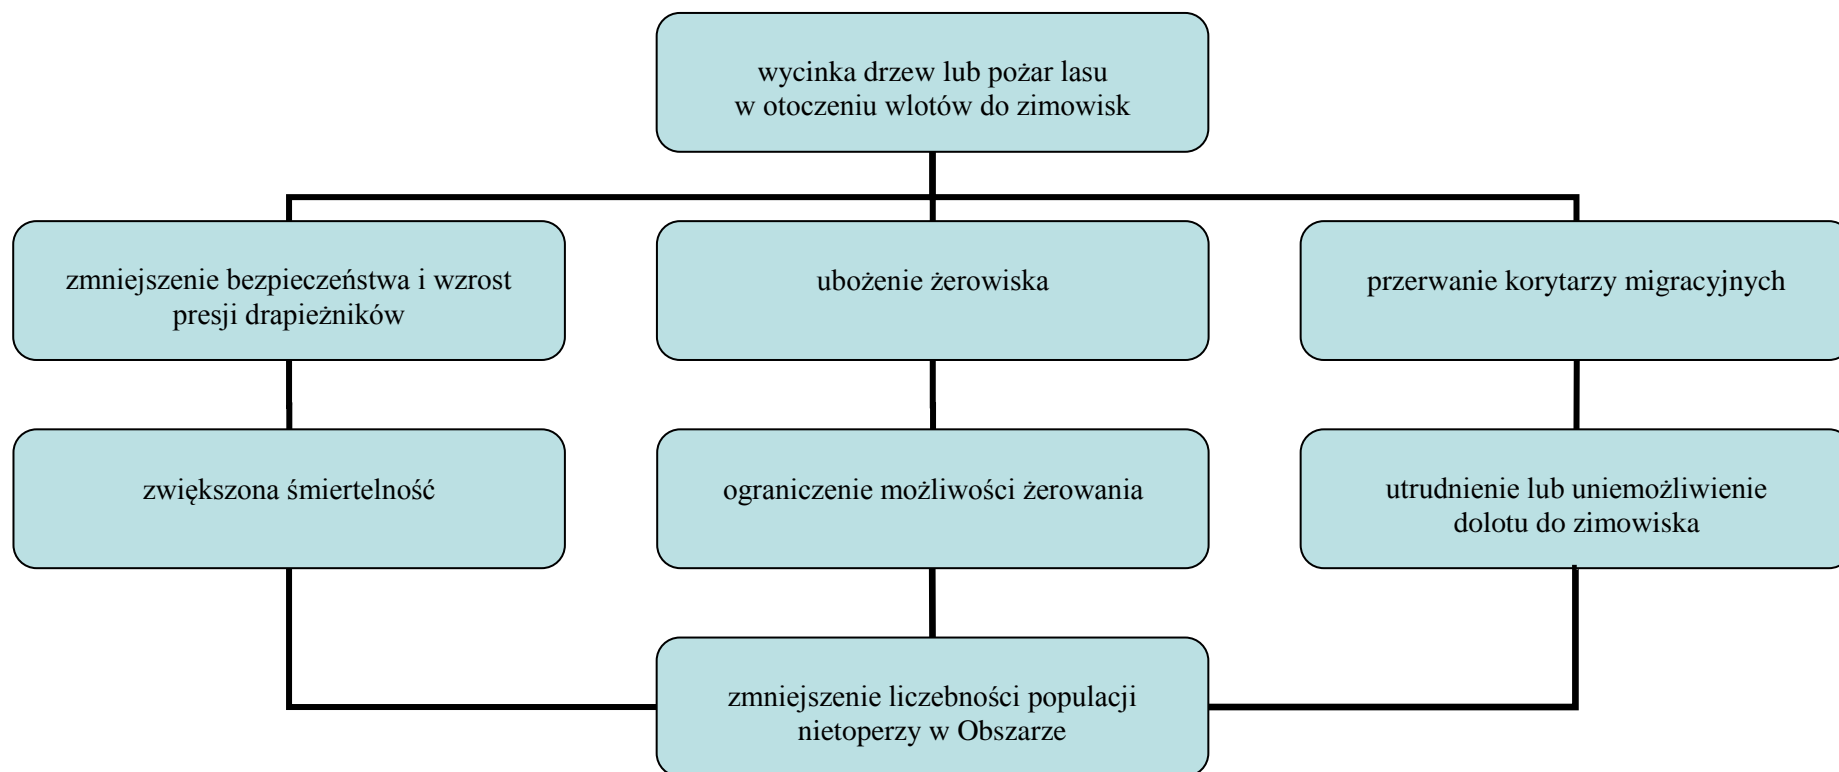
wycinka drzew lub pożar lasu w otoczeniu wlotów do zimowisk

zmniejszenie bezpieczeństwa i wzrost presji drapieżników

ubożenie żerowiska

przerwanie korytarzy migracyjnych

zwiększona śmiertelność

ograniczenie możliwości żerowania

utrudnienie lub uniemożliwienie dolotu do zimowiska

zmniejszenie liczebności populacji nietoperzy w Obszarze